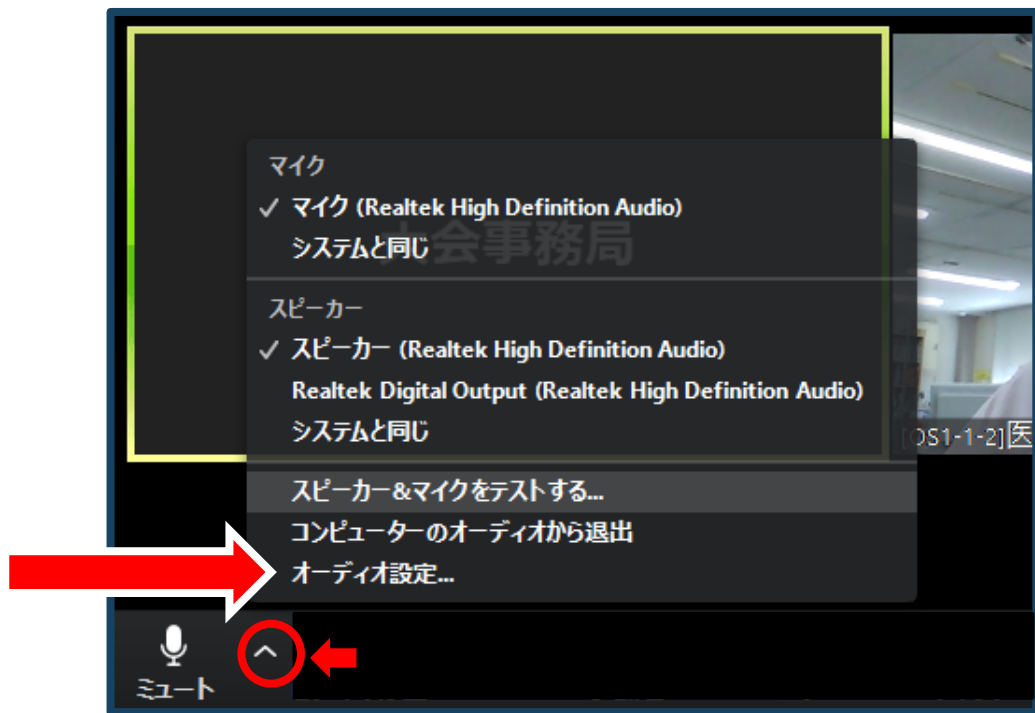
マイク
✓ マイク (Realtek High Definition Audio)
システムと同じ

スピーカー
✓ スピーカー (Realtek High Definition Audio)
Realtek Digital Output (Realtek High Definition Audio)
システムと同じ

スピーカー&マイクをテストする...
コンピューターのオーディオから退出
オーディオ設定...

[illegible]会事務局
[OS1-1-2]医

ミュート